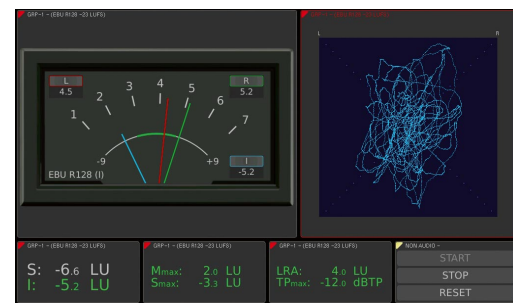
GRP-1 – (EBU R128 -23 LUFS)

L
4.5

R
5.2

1
2
3
4
5
6
7

-9
+9

I
-5.2

EBU R128 (I)

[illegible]

L
R

GRP-1 – (EBU R128 -23 LUFS)
S: -6.6 LU
I: -5.2 LU

GRP-1 – (EBU R128 -23 LUFS)
Mmax: 2.0 LU
Smax: -3.3 LU

GRP-1 – (EBU R128 -23 LUFS)
LRA: 4.0 LU
TPmax: -12.0 dBTP

NON AUDIO –
START
STOP
RESET